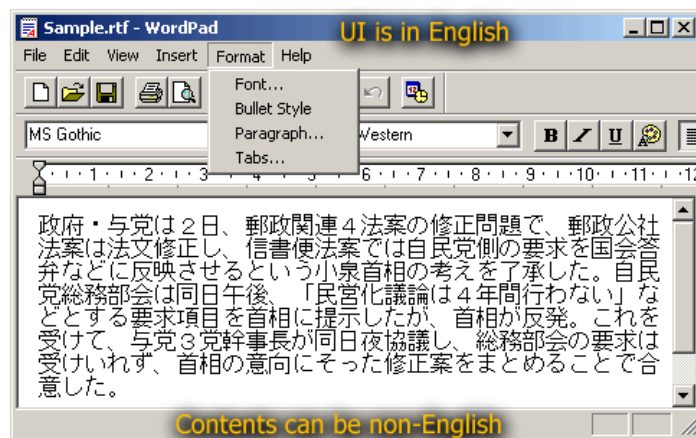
Sample.rtf - WordPad

UI is in English

File Edit View Insert Format Help

Font...
Bullet Style
Paragraph...
Tabs...

MS Gothic

Western

B I U

1 · 2 · 3 · 4 · 5 · 6 · 7 · 8 · 9 · 10 · 11 · 12

政府・与党は２日、郵政関連４法案の修正問題で、郵政公社法案は法文修正し、信書便法案では自民党側の要求を国会答弁などに反映させるという小泉首相の考えを了承した。自民党総務部会は同日午後、「民営化議論は４年間行わない」などとする要求項目を首相に提示したが、首相が反発。これを受けて、与党３党幹事長が同日夜協議し、総務部会の要求は受けいれず、首相の意向にそった修正案をまとめることで合意した。

Contents can be non-English